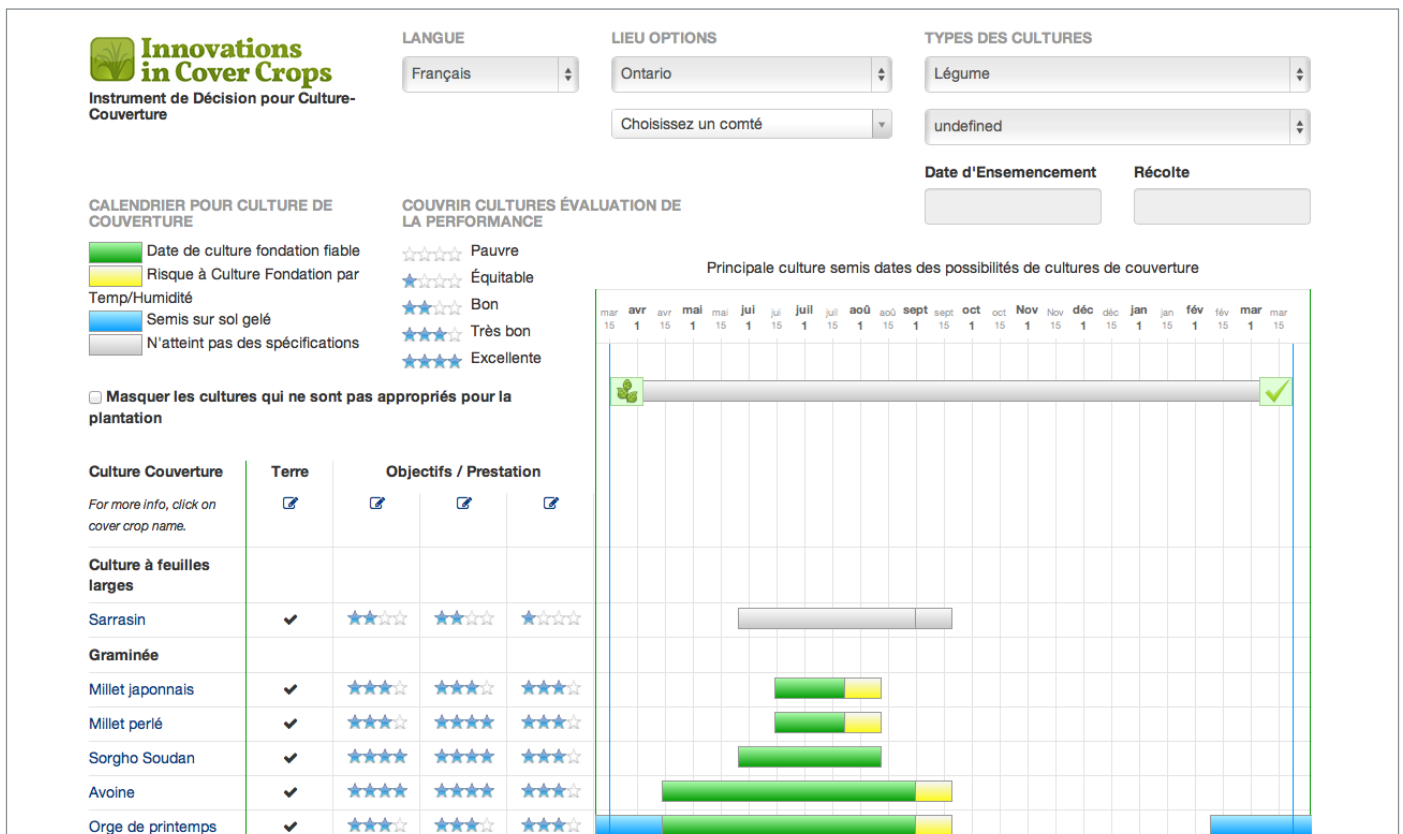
Innovations in Cover Crops
Instrument de Décision pour Culture-Couverture

LANGUE
Français

LIEU OPTIONS
Ontario
Choisissez un comté

TYPES DES CULTURES
Légume
undefined

Date d'Ensemencement
Récolte

CALENDRIER POUR CULTURE DE COUVERTURE
Date de culture fondation fiable
Risque à Culture Fondation par Temp/Humidité
Semis sur sol gelé
N'atteint pas des spécifications

COUVRIR CULTURES ÉVALUATION DE LA PERFORMANCE
Pauvre
Équitable
Bon
Très bon
Excellente

Masquer les cultures qui ne sont pas appropriés pour la plantation

Principale culture semis dates des possibilités de cultures de couverture

mar 15 | avr 1 | avr 15 | mai 1 | mai 15 | jui 1 | jui 15 | juil 1 | juil 15 | aoû 1 | aoû 15 | sept 1 | sept 15 | oct 1 | oct 15 | Nov 1 | Nov 15 | déc 1 | déc 15 | jan 1 | jan 15 | fév 1 | fév 15 | mar 1 | mar 15

| Culture Couverture | Terre | Objectifs / Prestation | | |
|---|---|---|---|---|
| For more info, click on cover crop name. | | | | |
| Culture à feuilles larges | | | | |
| Sarrasin | ✔ | | | |
| Graminée | | | | |
| Millet japonnais | ✔ | | | |
| Millet perlé | ✔ | | | |
| Sorgho Soudan | ✔ | | | |
| Avoine | ✔ | | | |
| Orge de printemps | ✔ | | | |